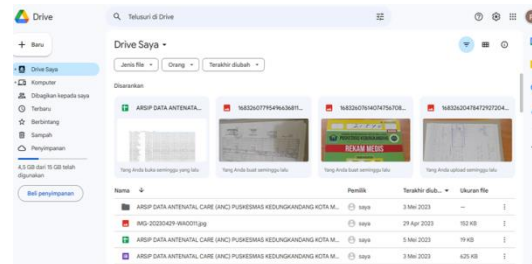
Drive

Telusuri di Drive

+ Baru

Drive Saya

Komputer

Dibagikan kepada saya

Terbaru

Berbintang

Sampah

Penyimpanan

4,5 GB dari 15 GB telah digunakan

Beli penyimpanan

Drive Saya

Jenis file

Orang

Terakhir diubah

Disarankan

ARSIP DATA ANTENATA...

16832607795496636811...

16832607614074756708...

16832620478472927204...

REKAM MEDIS

Yang Anda buka seminggu yang lalu

Yang Anda buat seminggu lalu

Yang Anda buat seminggu lalu

Yang Anda upload seminggu lalu

| Nama | Pemilik | Terakhir diub... | Ukuran file |
|---|---|---|---|
| ARSIP DATA ANTENATAL CARE (ANC) PUSKESMAS KEDUNGKANDANG KOTA M... | saya | 3 Mei 2023 | - |
| IMG-20230429-WA0011.jpg | saya | 29 Apr 2023 | 152 KB |
| ARSIP DATA ANTENATAL CARE (ANC) PUSKESMAS KEDUNGKANDANG KOTA M... | saya | 5 Mei 2023 | 19 KB |
| ARSIP DATA ANTENATAL CARE (ANC) PUSKESMAS KEDUNGKANDANG KOTA M... | saya | 3 Mei 2023 | 625 KB |